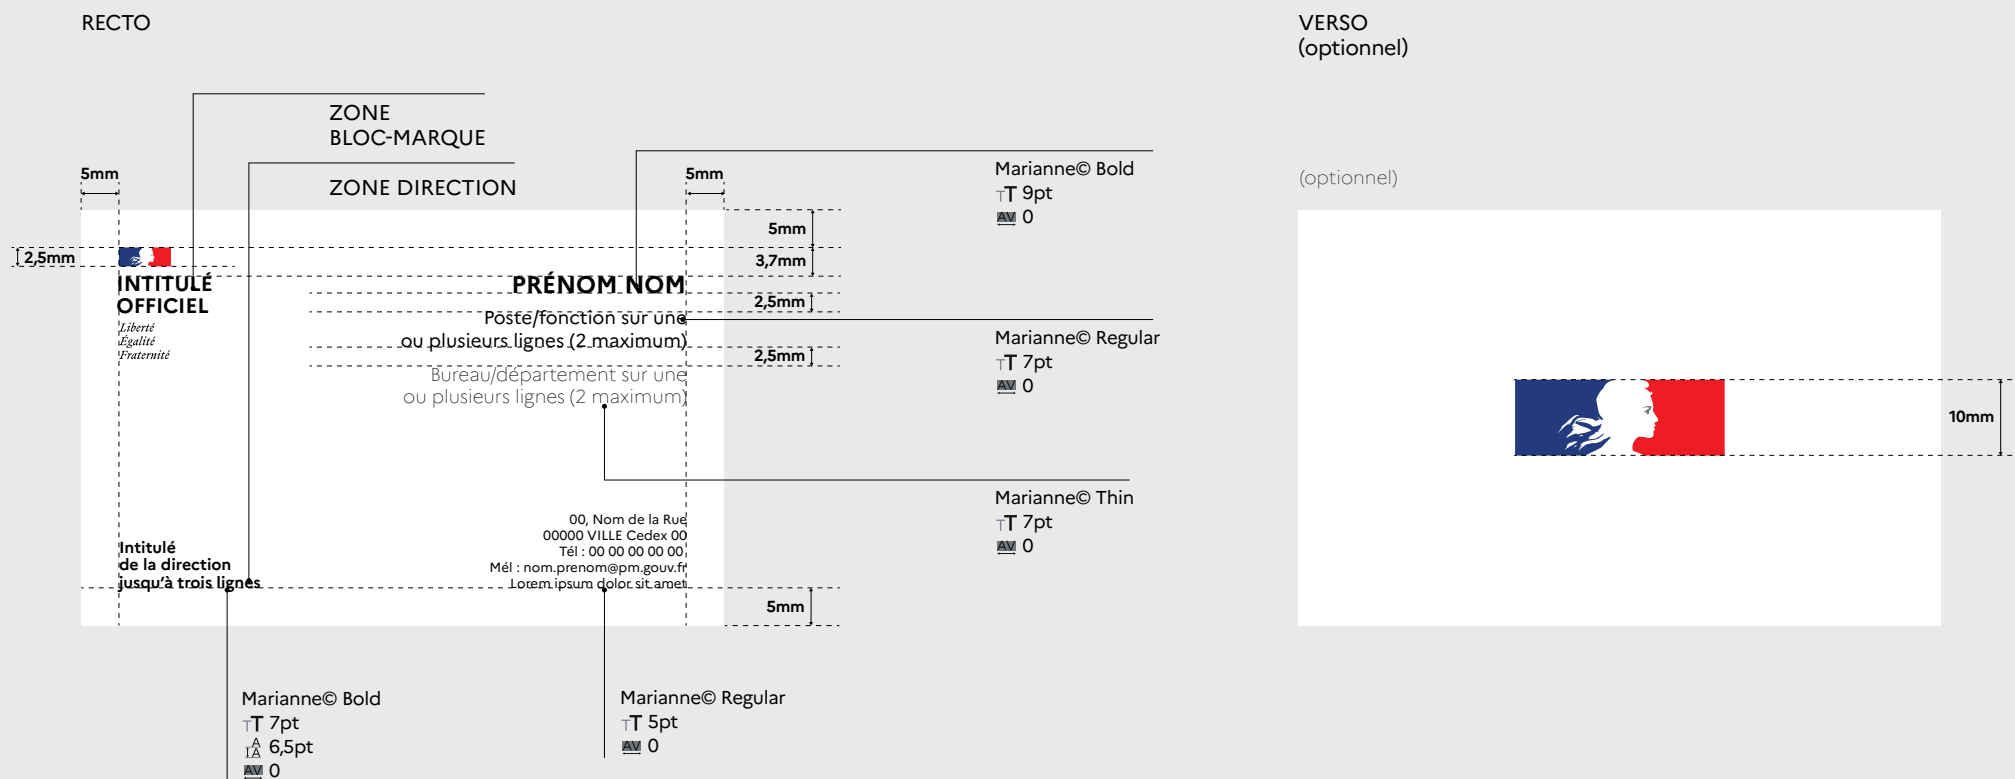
RECTO

ZONE
BLOC-MARQUE

ZONE DIRECTION

5mm

2,5mm

INTITULÉ
OFFICIEL

Liberté
Égalité
Fraternité

5mm

5mm

3,7mm

PRÉNOM NOM

2,5mm

Poste/fonction sur une
ou plusieurs lignes (2 maximum)

2,5mm

Bureau/département sur une
ou plusieurs lignes (2 maximum)

Marianne© Bold
T 9pt
AV 0

Marianne© Regular
T 7pt
AV 0

Marianne© Thin
T 7pt
AV 0

Intitulé
de la direction
jusqu'à trois lignes

00, Nom de la Rue
00000 VILLE Cedex 00
Tél : 00 00 00 00 00
Mél : nom.prenom@pm.gouv.fr
Lorem ipsum dolor sit amet

5mm

Marianne© Bold
T 7pt
A 6,5pt
AV 0

Marianne© Regular
T 5pt
AV 0

VERSO
(optionnel)

(optionnel)

10mm